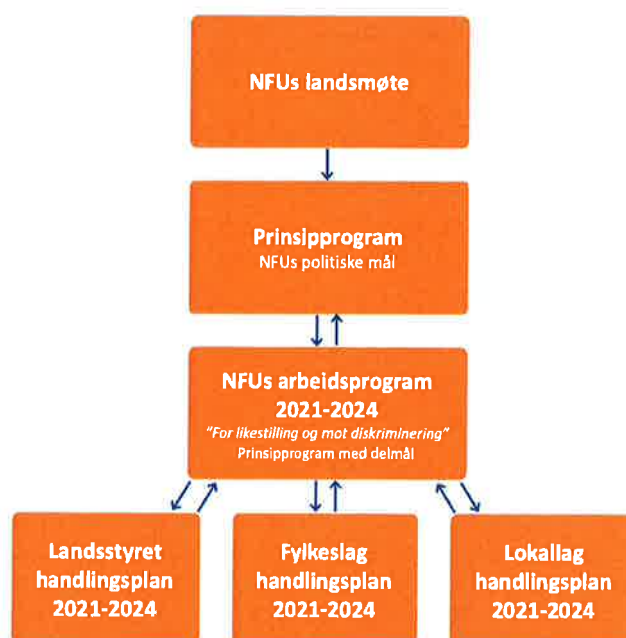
NFUs landsmøte

Prinsipprogram
NFUs politiske mål

NFUs arbeidsprogram 2021-2024
"For likestilling og mot diskriminering"
Prinsipprogram med delmål

Landsstyret handlingsplan 2021-2024

Fylkeslag handlingsplan 2021-2024

Lokallag handlingsplan 2021-2024